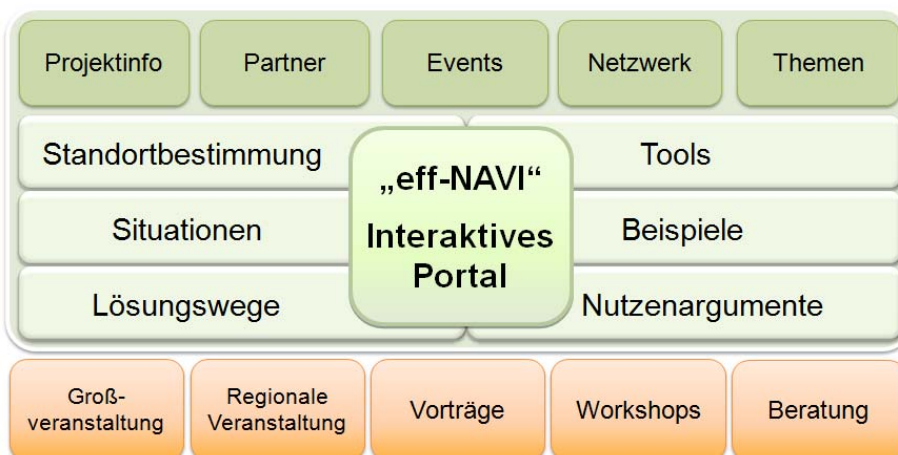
Projektinfo
Partner
Events
Netzwerk
Themen

Standortbestimmung
Situationen
Lösungswege

„eff-NAVI“
Interaktives Portal

Tools
Beispiele
Nutzenargumente

Großveranstaltung
Regionale Veranstaltung
Vorträge
Workshops
Beratung